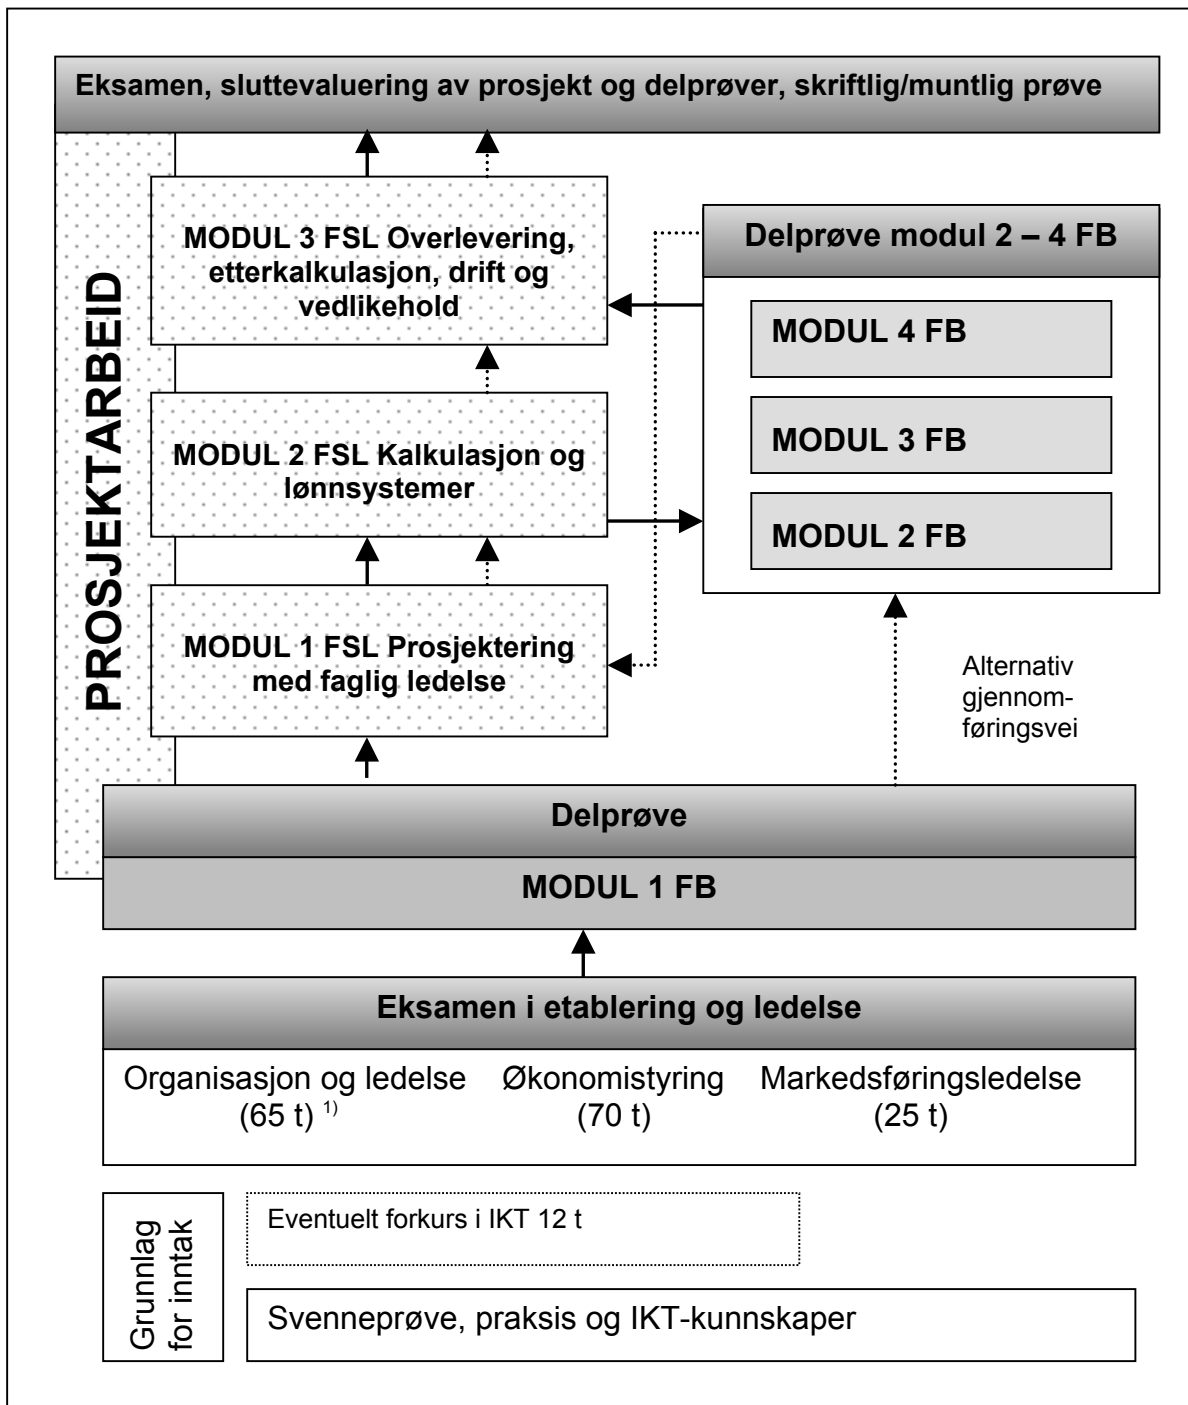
Eksamen, sluttevaluering av prosjekt og delprøver, skriftlig/muntlig prøve

PROSJEKTARBEID

MODUL 3 FSL Overlevering, etterkalkulasjon, drift og vedlikehold

Delprøve modul 2 – 4 FB

MODUL 4 FB

MODUL 3 FB

MODUL 2 FB

MODUL 2 FSL Kalkulasjon og lønnsystemer

MODUL 1 FSL Prosjektering med faglig ledelse

Alternativ gjennomføringsvei

Delprøve

MODUL 1 FB

Eksamen i etablering og ledelse

Organisasjon og ledelse (65 t) $^{1)}$

Økonomistyring (70 t)

Markedsføringsledelse (25 t)

Grunnlag for inntak

Eventuelt forkurs i IKT 12 t

Svenneprøve, praksis og IKT-kunnskaper